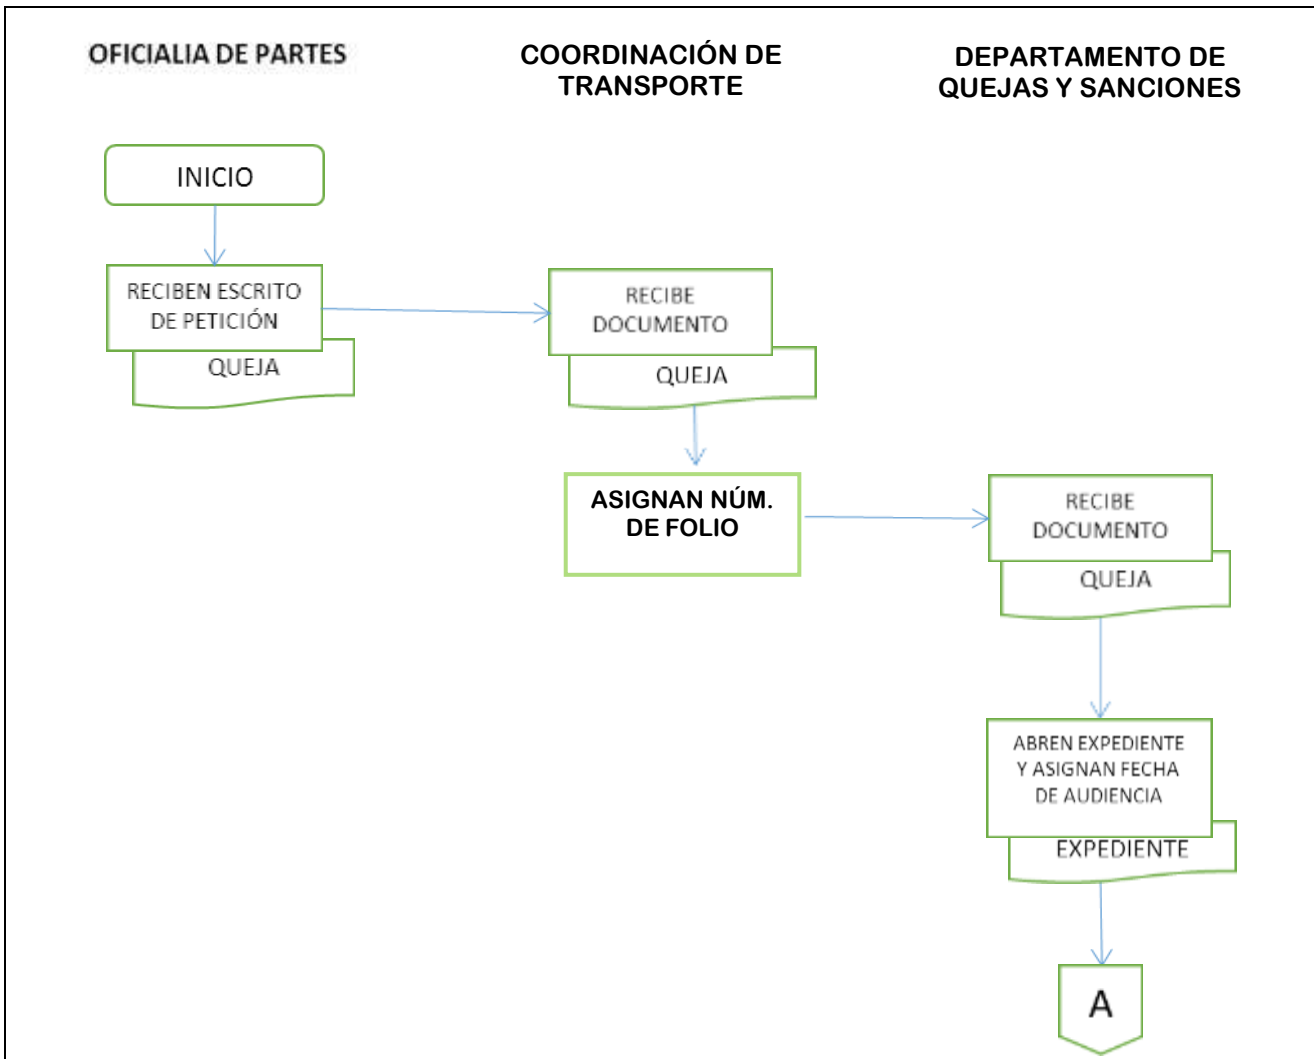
OFICIALIA DE PARTES

COORDINACIÓN DE TRANSPORTE

DEPARTAMENTO DE QUEJAS Y SANCIONES

INICIO

RECIBEN ESCRITO DE PETICIÓN

QUEJA

RECIBE DOCUMENTO

QUEJA

ASIGNAN NÚM. DE FOLIO

RECIBE DOCUMENTO

QUEJA

ABREN EXPEDIENTE Y ASIGNAN FECHA DE AUDIENCIA

EXPEDIENTE

A